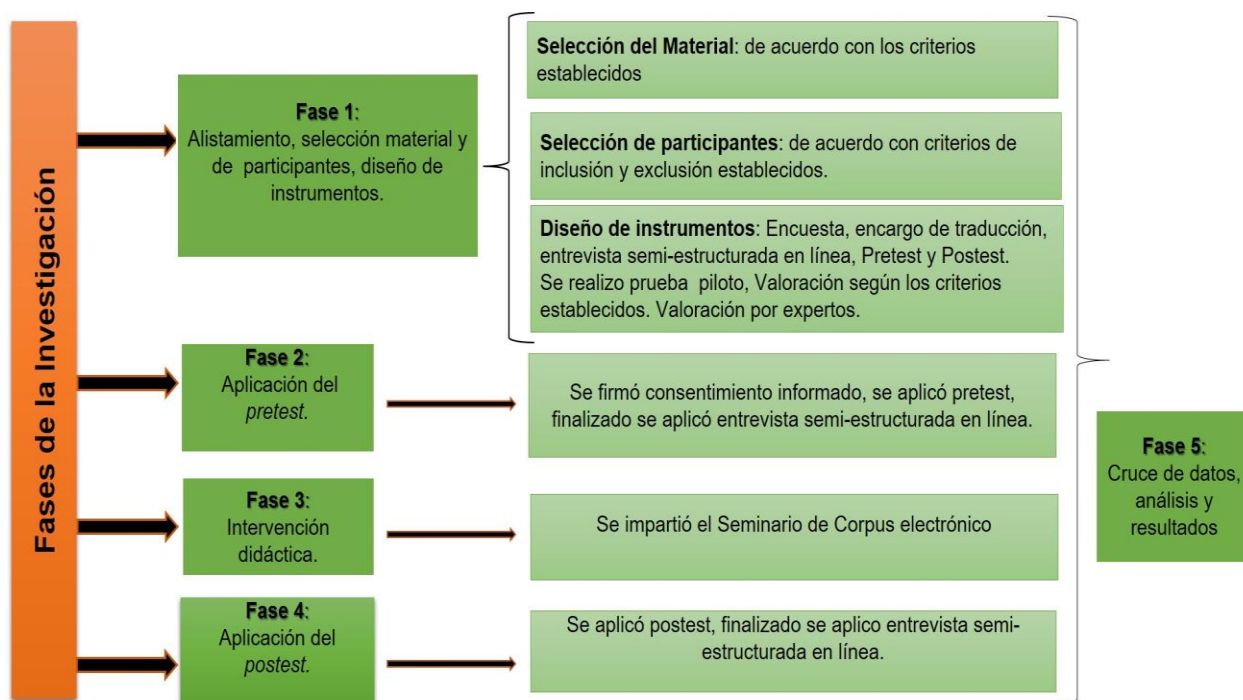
Fases de la Investigación

Fase 1: Alistamiento, selección material y de participantes, diseño de instrumentos.

Selección del Material: de acuerdo con los criterios establecidos

Selección de participantes: de acuerdo con criterios de inclusión y exclusión establecidos.

Diseño de instrumentos: Encuesta, encargo de traducción, entrevista semi-estructurada en línea, Pretest y Postest. Se realizo prueba piloto, Valoración según los criterios establecidos. Valoración por expertos.

Fase 2: Aplicación del pretest.

Se firmó consentimiento informado, se aplicó pretest, finalizado se aplicó entrevista semi-estructurada en línea.

Fase 3: Intervención didáctica.

Se impartió el Seminario de Corpus electrónico

Fase 4: Aplicación del postest.

Se aplicó postest, finalizado se aplico entrevista semi-estructurada en línea.

Fase 5: Cruce de datos, análisis y resultados